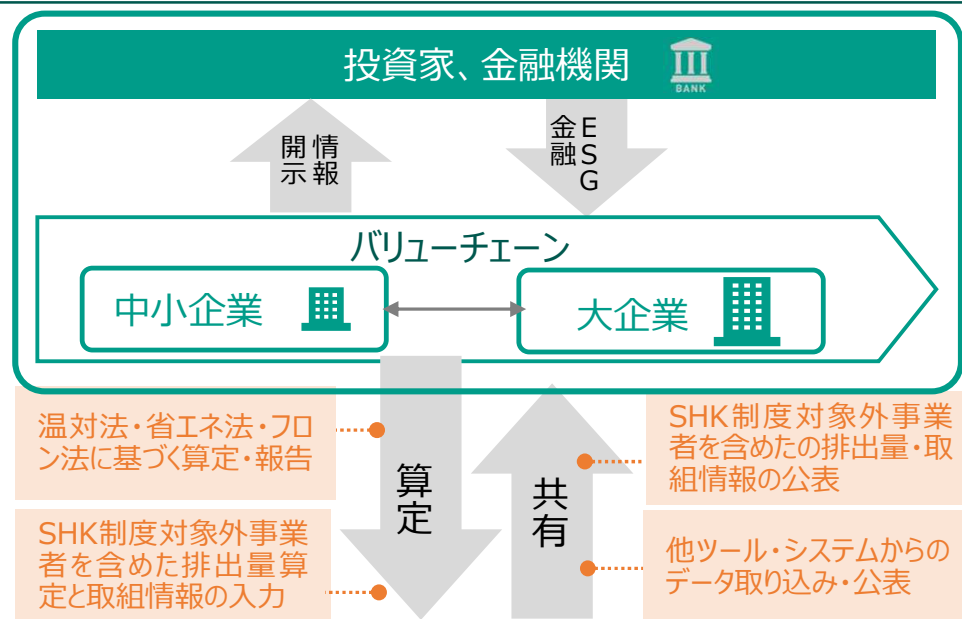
投資家、金融機関

BANK

情報開示

ESG金融

バリューチェーン

中小企業

大企業

温対法・省エネ法・フロン法に基づく算定・報告

SHK制度対象外事業者を含めた排出量算定と取組情報の入力

算定

共有

SHK制度対象外事業者を含めたの排出量・取組情報の公表

他ツール・システムからのデータ取り込み・公表